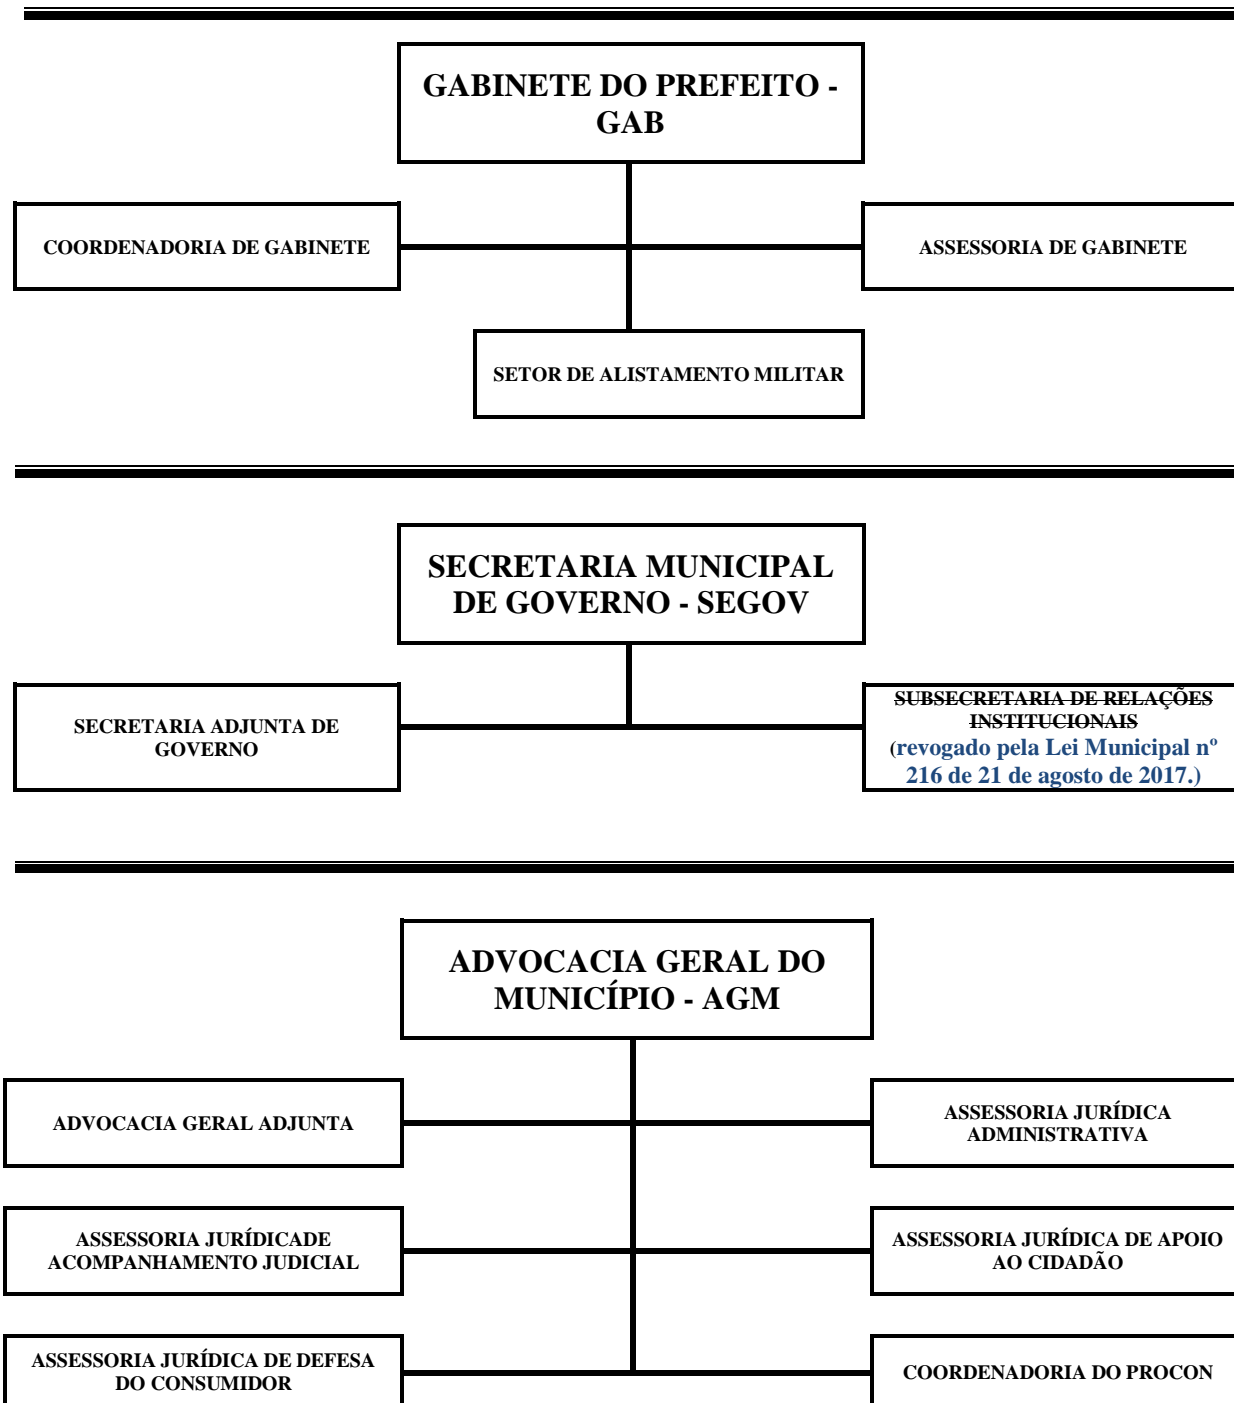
GABINETE DO PREFEITO - GAB

COORDENADORIA DE GABINETE

ASSESSORIA DE GABINETE

SETOR DE ALISTAMENTO MILITAR

SECRETARIA MUNICIPAL DE GOVERNO - SEGOV

SECRETARIA ADJUNTA DE GOVERNO

~~SUBSECRETARIA DE RELAÇÕES INSTITUCIONAIS~~ (revogado pela Lei Municipal nº 216 de 21 de agosto de 2017.)

ADVOCACIA GERAL DO MUNICÍPIO - AGM

ADVOCACIA GERAL ADJUNTA

ASSESSORIA JURÍDICA ADMINISTRATIVA

ASSESSORIA JURÍDICADE ACOMPANHAMENTO JUDICIAL

ASSESSORIA JURÍDICA DE APOIO AO CIDADÃO

ASSESSORIA JURÍDICA DE DEFESA DO CONSUMIDOR

COORDENADORIA DO PROCON